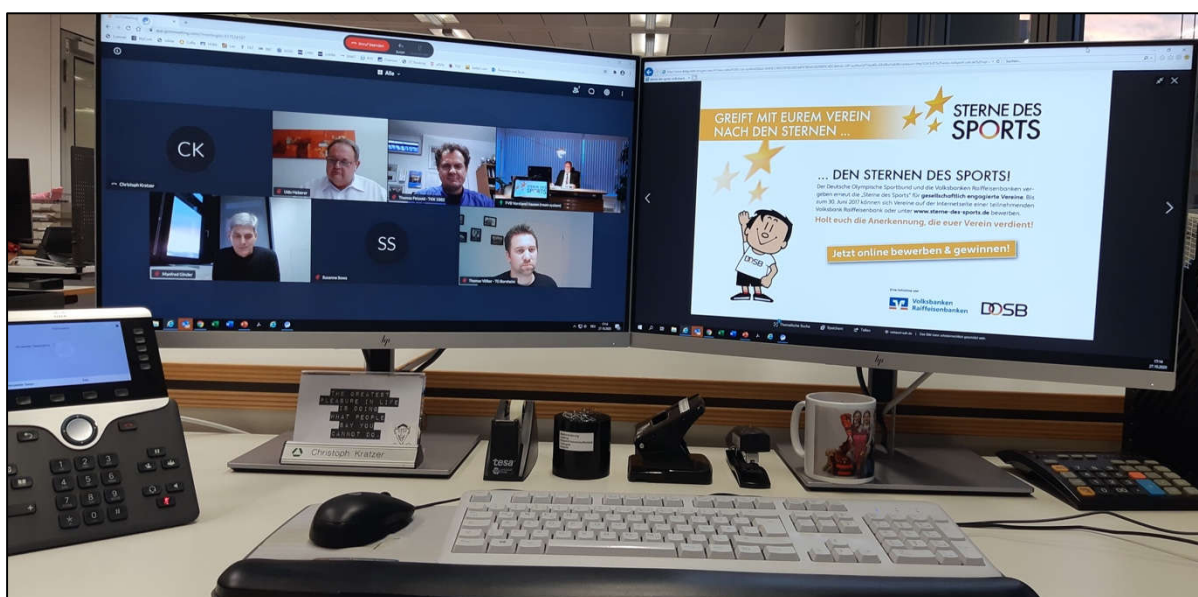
Anruf beenden

Alle

CK

Christoph Kratzer

SS

Susanne Sons

Thomas Völker - TG Bornheim

Manfred Ehnder

GREIFT MIT EUREM VEREIN NACH DEN STERNEN ...

STERNE DES SPORTS

... DEN STERNEN DES SPORTS!

Der Deutsche Olympische Sportbund und die Volksbanken Raiffeisenbanken vergeben erneut die „Sterne des Sports" für gesellschaftlich engagierte Vereine. Bis zum 30. Juni 2017 können sich Vereine auf der Internetseite einer teilnehmenden Volksbank Raiffeisenbank oder unter www.sterne-des-sports.de bewerben.

Holt euch die Anerkennung, die euer Verein verdient!

Jetzt online bewerben & gewinnen!

DOSB

Volksbanken Raiffeisenbanken

DOSB

THE GREATEST PLEASURE IN LIFE IS DOING WHAT PEOPLE SAY YOU CANNOT DO!

Christoph Kratzer

tesa